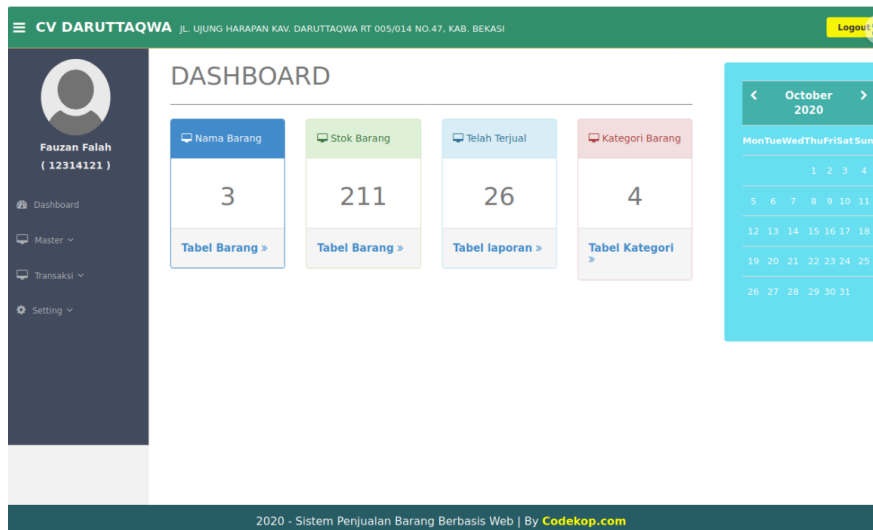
CV DARUTTAQWA JL. UJUNG HARAPAN KAV. DARUTTAQWA RT 005/014 NO.47, KAB. BEKASI

Logout

Fauzan Falah
( 12314121 )

Dashboard
Master
Transaksi
Setting

DASHBOARD

Nama Barang
3
Tabel Barang »

Stok Barang
211
Tabel Barang »

Telah Terjual
26
Tabel laporan »

Kategori Barang
4
Tabel Kategori »

October 2020

| Mon | Tue | Wed | Thu | Fri | Sat | Sun |
|---|---|---|---|---|---|---|
| | | | 1 | 2 | 3 | 4 |
| 5 | 6 | 7 | 8 | 9 | 10 | 11 |
| 12 | 13 | 14 | 15 | 16 | 17 | 18 |
| 19 | 20 | 21 | 22 | 23 | 24 | 25 |
| 26 | 27 | 28 | 29 | 30 | 31 | |

2020 - Sistem Penjualan Barang Berbasis Web | By Codekop.com